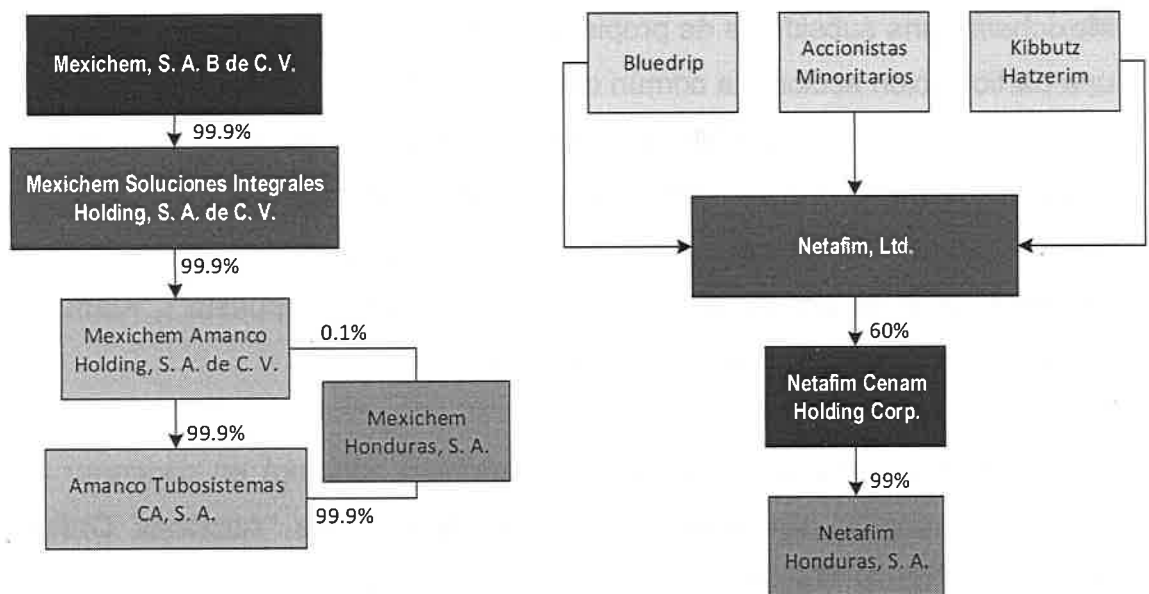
Mexichem, S. A. B de C. V.

99.9%

Mexichem Soluciones Integrales Holding, S. A. de C. V.

99.9%

Mexichem Amanco Holding, S. A. de C. V.

0.1%

Mexichem Honduras, S. A.

99.9%

Amanco Tubosistemas CA, S. A.

99.9%

Bluedrip

Accionistas Minoritarios

Kibbutz Hatzerim

Netafim, Ltd.

60%

Netafim Cenam Holding Corp.

99%

Netafim Honduras, S. A.